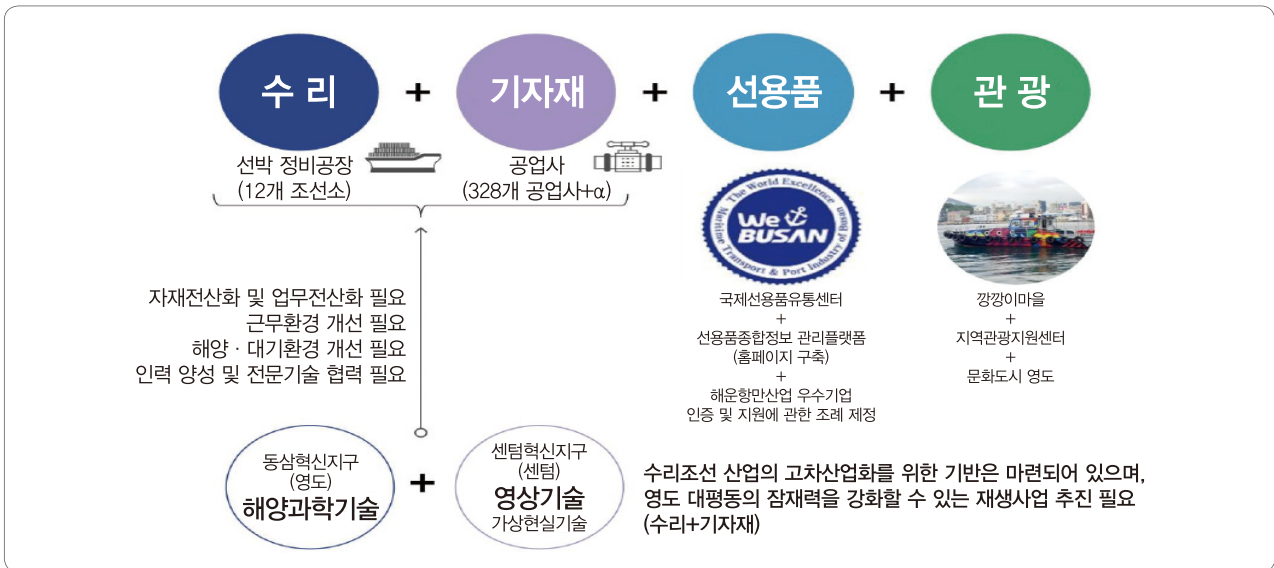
수 리 + 기자재 + 선용품 + 관 광

선박 정비공장
(12개 조선소)

공업사
(328개 공업사+α)

The World Excellence
We BUSAN
Maritime Transport & Port Industry of Busan

국제선용품유통센터
+
선용품종합정보 관리플랫폼
(홈페이지 구축)
+
해운항만산업 우수기업
인증 및 지원에 관한 조례 제정

깡깡이마을
+
지역관광지원센터
+
문화도시 영도

자재전산화 및 업무전산화 필요
근무환경 개선 필요
해양 · 대기환경 개선 필요
인력 양성 및 전문기술 협력 필요

동삼혁신지구
(영도)
해양과학기술

+

센텀혁신지구
(센텀)
영상기술
가상현실기술

수리조선 산업의 고차산업화를 위한 기반은 마련되어 있으며, 영도 대평동의 잠재력을 강화할 수 있는 재생사업 추진 필요 (수리+기자재)